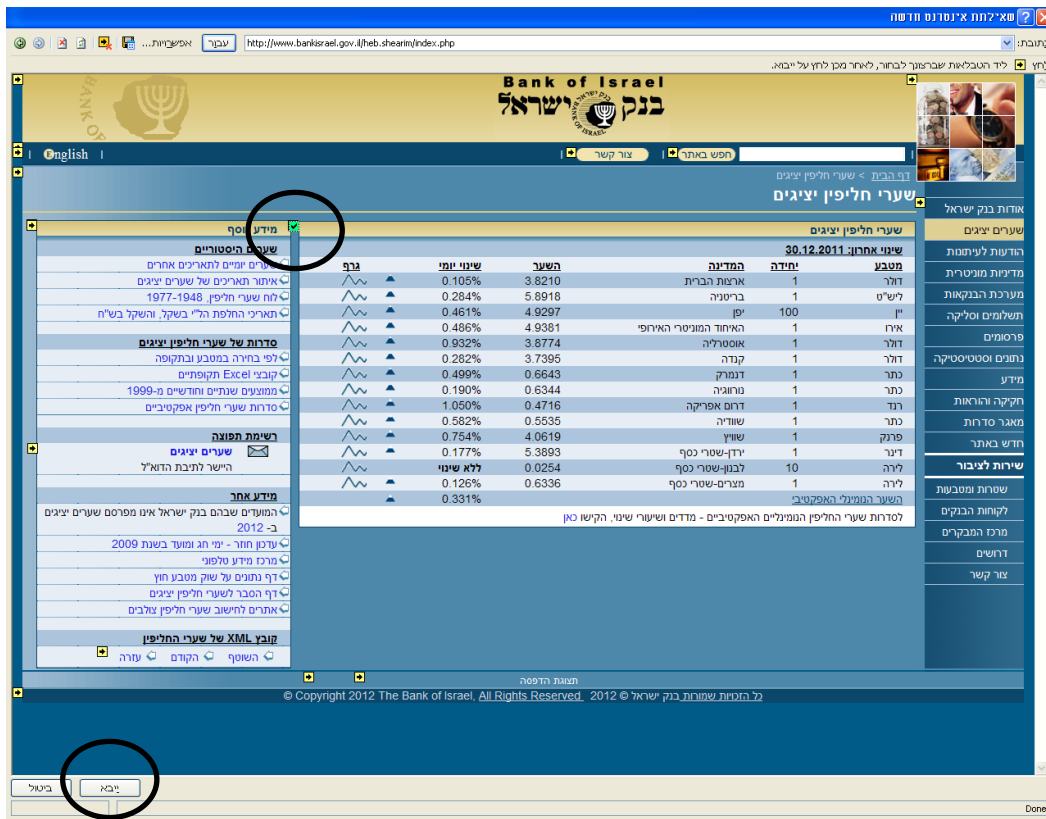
שאילתת אינטרנט חדשה

כתובת: http://www.bankisrael.gov.il/heb.shearim/index.php עבור אפשרויות...

לחץ ליד הטבלאות שברצונך לבחור, לאחר מכן לחץ על ייבוא.

Bank of Israel
בנק ישראל

English | צור קשר | חפש באתר

דף הבית > שערי חליפין יציגים

שערי חליפין יציגים

אודות בנק ישראל
שערים יציגים
הודעות לעיתונות
מדיניות מוניטרית
מערכת הבנקאות
תשלומים וסליקה
פרסומים
נתונים וסטטיסטיקה
מידע
חקיקה והוראות
מאגר סדרות
חדש באתר
שירות לציבור
שטרות ומטבעות
לקוחות הבנקים
מרכז המבקרים
דרושים
צור קשר

שערי חליפין יציגים

שינוי אחרון: 30.12.2011

| מטבע | יחידה | המדינה | השער | שינוי יומי | גרף |
|---|---|---|---|---|---|
| דולר | 1 | ארצות הברית | 3.8210 | 0.105% | |
| ליש"ט | 1 | בריטניה | 5.8918 | 0.284% | |
| יין | 100 | יפן | 4.9297 | 0.461% | |
| אירו | 1 | האיחוד המוניטרי האירופי | 4.9381 | 0.486% | |
| דולר | 1 | אוסטרליה | 3.8774 | 0.932% | |
| דולר | 1 | קנדה | 3.7395 | 0.282% | |
| כתר | 1 | דנמרק | 0.6643 | 0.499% | |
| כתר | 1 | נורווגיה | 0.6344 | 0.190% | |
| רנד | 1 | דרום אפריקה | 0.4716 | 1.050% | |
| כתר | 1 | שוודיה | 0.5535 | 0.582% | |
| פרנק | 1 | שוויץ | 4.0619 | 0.754% | |
| דינר | 1 | ירדן-שטרי כסף | 5.3893 | 0.177% | |
| לירה | 10 | לבנון-שטרי כסף | 0.0254 | ללא שינוי | |
| לירה | 1 | מצרים-שטרי כסף | 0.6336 | 0.126% | |
| השער הנומינלי האפקטיבי | | | | 0.331% | |

לסדרות שערי החליפין הנומינליים האפקטיביים - מדדים ושיעורי שינוי, הקישו כאן

מידע נוסף

שערים היסטוריים
שערים יומיים לתאריכים אחרים
איתור תאריכים של שערים יציגים
לוח שערי חליפין, 1948-1977
תאריכי החלפת הל"י בשקל, והשקל בש"ח

סדרות של שערי חליפין יציגים
לפי בחירה במטבע ובתקופה
קובצי Excel תקופתיים
ממוצעים שנתיים וחודשיים מ-1999
סדרות שערי חליפין אפקטיביים

רשימת תפוצה
שערים יציגים
היישר לתיבת הדוא"ל

מידע אחר
המועדים שבהם בנק ישראל אינו מפרסם שערים יציגים ב- 2012
עדכון חוזר - ימי חג ומועד בשנת 2009
מרכז מידע טלפוני
דף נתונים על שוק מטבע חוץ
דף הסבר לשערי חליפין יציגים
אתרים לחישוב שערי חליפין צולבים

קובץ XML של שערי החליפין
השוטף הקודם עזרה

תצוגת הדפסה

© Copyright 2012 The Bank of Israel, All Rights Reserved 2012 © כל הזכויות שמורות בנק ישראל

ייבא ביטול

Done